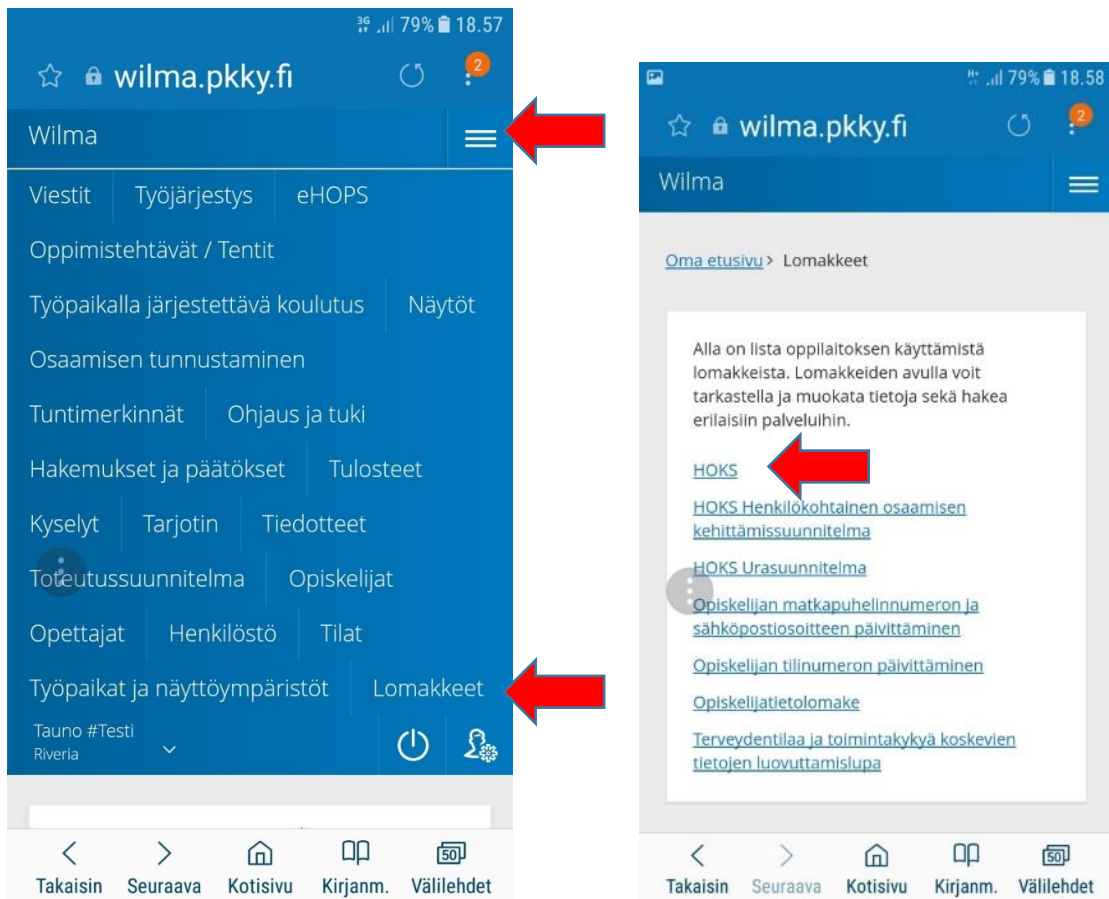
3G 79% 18.57

wilma.pkky.fi

2

Wilma

Viestit Työjärjestys eHOPS

Oppimistehtävät / Tentit

Työpaikalla järjestettävä koulutus Näytöt

Osaamisen tunnustaminen

Tuntimerkinnät Ohjaus ja tuki

Hakemukset ja päätökset Tulosteet

Kyselyt Tarjotin Tiedotteet

Toteutussuunnitelma Opiskelijat

Opettajat Henkilöstö Tilat

Työpaikat ja näyttöympäristöt Lomakkeet

Tauno #Testi
Riveria

Takaisin Seuraava Kotisivu Kirjanm. Välilehdet

79% 18.58

wilma.pkky.fi

2

Wilma

Oma etusivu > Lomakkeet

Alla on lista oppilaitoksen käyttämistä lomakkeista. Lomakkeiden avulla voit tarkastella ja muokata tietoja sekä hakea erilaisiin palveluihin.

HOKS

HOKS Henkilökohtainen osaamisen kehittämissuunnitelma

HOKS Urasuunnitelma

Opiskelijan matkapuhelinnumeron ja sähköpostiosoitteen päivittäminen

Opiskelijan tilinumeron päivittäminen

Opiskelijatietolomake

Terveydentilaa ja toimintakykyä koskevien tietojen luovuttamislupa

Takaisin Seuraava Kotisivu Kirjanm. Välilehdet